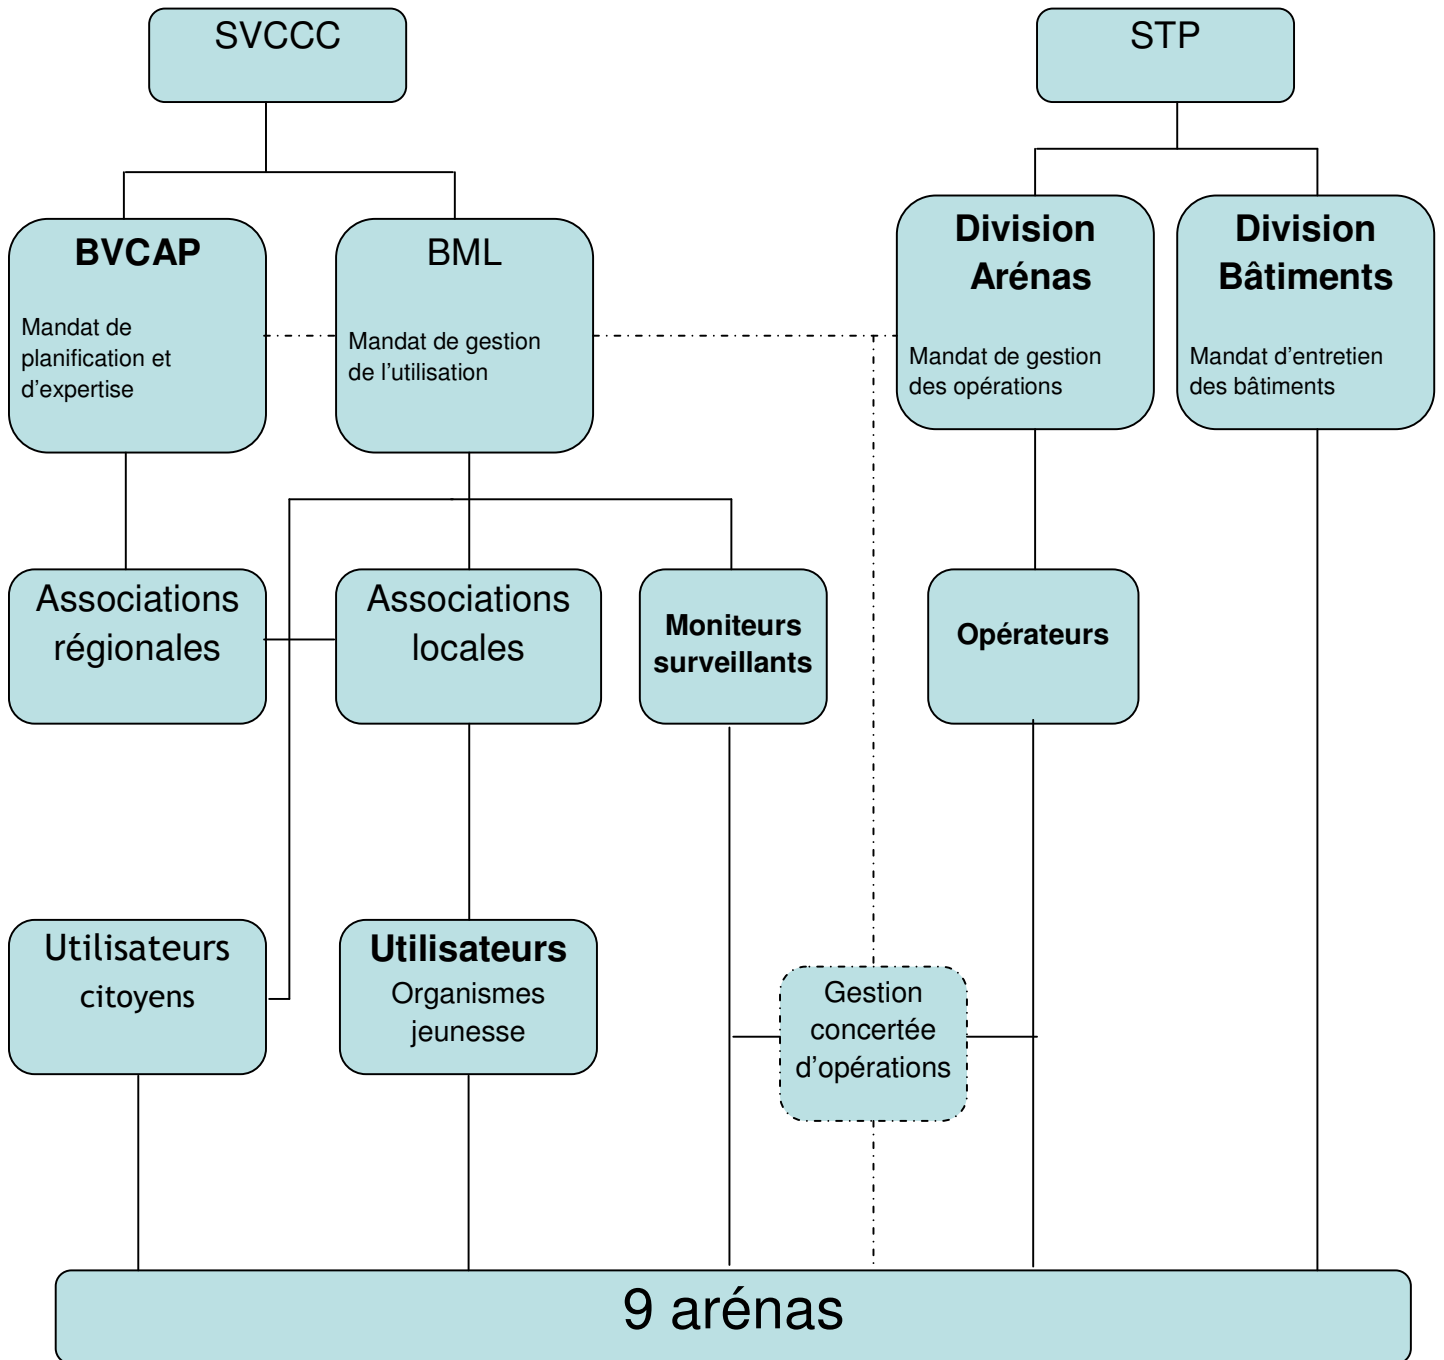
SVCCC

STP

BVCAP

Mandat de planification et d'expertise

BML

Mandat de gestion de l'utilisation

Division Arénas

Mandat de gestion des opérations

Division Bâtiments

Mandat d'entretien des bâtiments

Associations régionales

Associations locales

Moniteurs surveillants

Opérateurs

Utilisateurs citoyens

Utilisateurs
Organismes jeunesse

Gestion concertée d'opérations

9 arénas